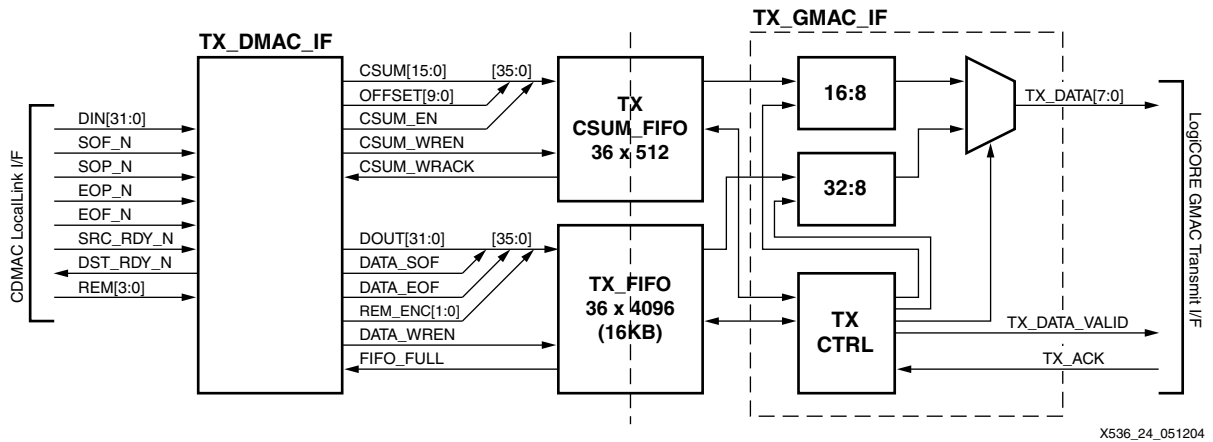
TX_DMAC_IF

TX_GMAC_IF

CDMAC LocalLink I/F

DIN[31:0]
SOF_N
SOP_N
EOP_N
EOF_N
SRC_RDY_N
DST_RDY_N
REM[3:0]

CSUM[15:0]
[35:0]
OFFSET[9:0]
CSUM_EN
CSUM_WREN
CSUM_WRACK

TX
CSUM_FIFO
36 x 512

DOUT[31:0]
[35:0]
DATA_SOF
DATA_EOF
REM_ENC[1:0]
DATA_WREN
FIFO_FULL

TX_FIFO
36 x 4096
(16KB)

16:8

32:8

TX
CTRL

TX_DATA[7:0]

TX_DATA_VALID

TX_ACK

LogiCORE GMAC Transmit I/F

X536_24_051204